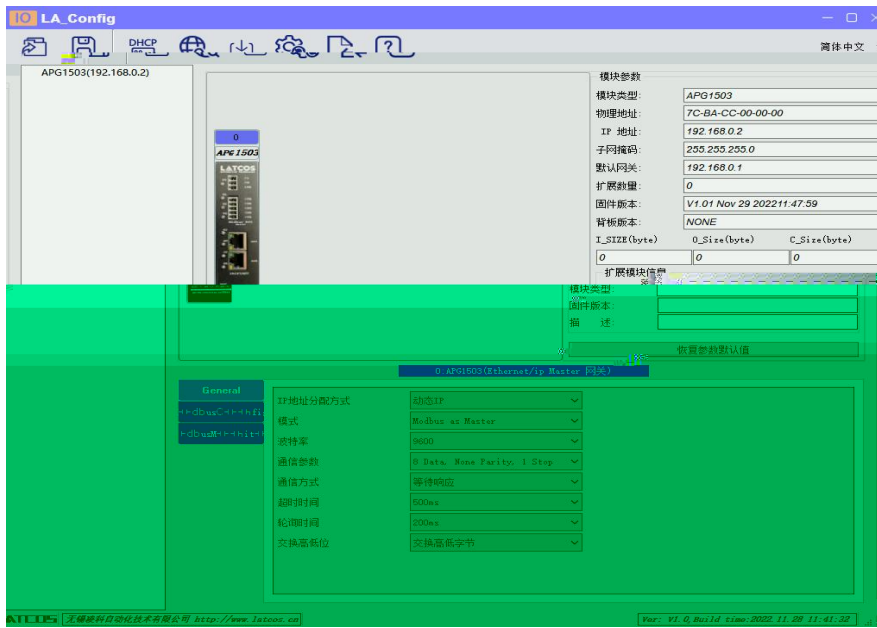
IO LA_Config

DHCP

简体中文

APG1503(192.168.0.2)

0
APG1503
LATCOS

模块参数
模块类型: APG1503
物理地址: 7C-BA-CC-00-00-00
IP 地址: 192.168.0.2
子网掩码: 255.255.255.0
默认网关: 192.168.0.1
扩展数量: 0
固件版本: V1.01 Nov 29 202211:47:59
背板版本: NONE
I_SIZE(byte) O_Size(byte) C_Size(byte)
0 0 0

扩展模块信息
模块类型:
固件版本:
描 述:

恢复参数默认值

0:APG1503(Ethernet/ip Master 网关)

General
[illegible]dbusC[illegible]fi
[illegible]dbusM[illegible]hit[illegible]

| | |
|---|---|
| IP地址分配方式 | 动态IP |
| 模式 | Modbus as Master |
| 波特率 | 9600 |
| 通信参数 | 8 Data, None Parity, 1 Stop |
| 通信方式 | 等待响应 |
| 超时时间 | 500ms |
| 轮询时间 | 200ms |
| 交换高低位 | 交换高低字节 |

LATCOS 无锡朗科自动化技术有限公司 http://www.latcos.cn

Ver: V1.0 Build time:2022.11.28 11:41:32